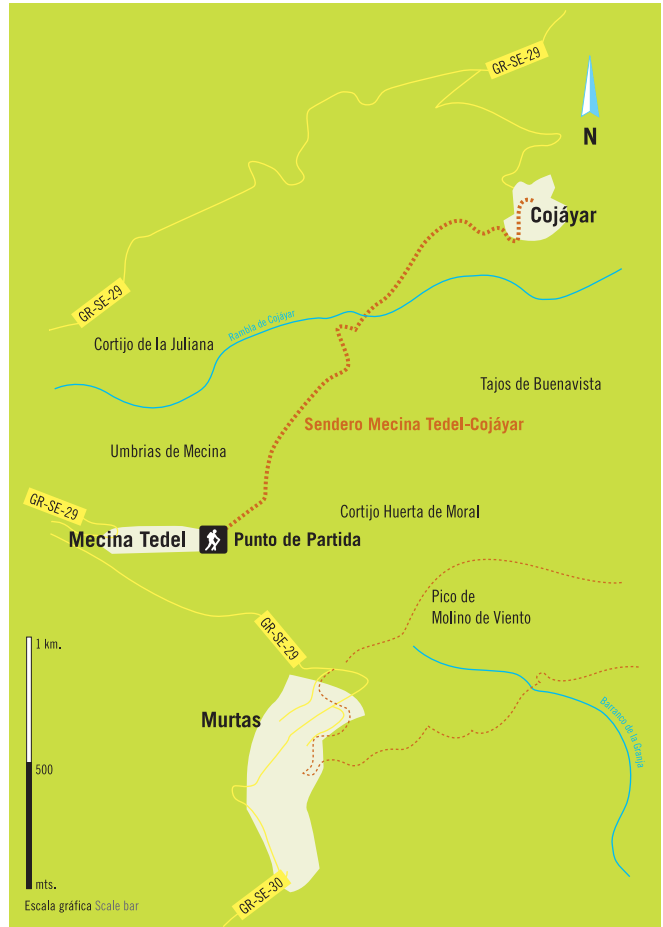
GR-SE-29

N

Cojáyar

GR-SE-29

Rambla de Cojáyar

Cortijo de la Juliana

Tajos de Buenavista

Sendero Mecina Tedel-Cojáyar

Umbrias de Mecina

GR-SE-29

Cortijo Huerta de Moral

Mecina Tedel

Punto de Partida

Pico de Molino de Viento

1 km.

GR-SE-29

Murtas

Barranco de la Granja

500

mts.

GR-SE-30

Escala gráfica Scale bar